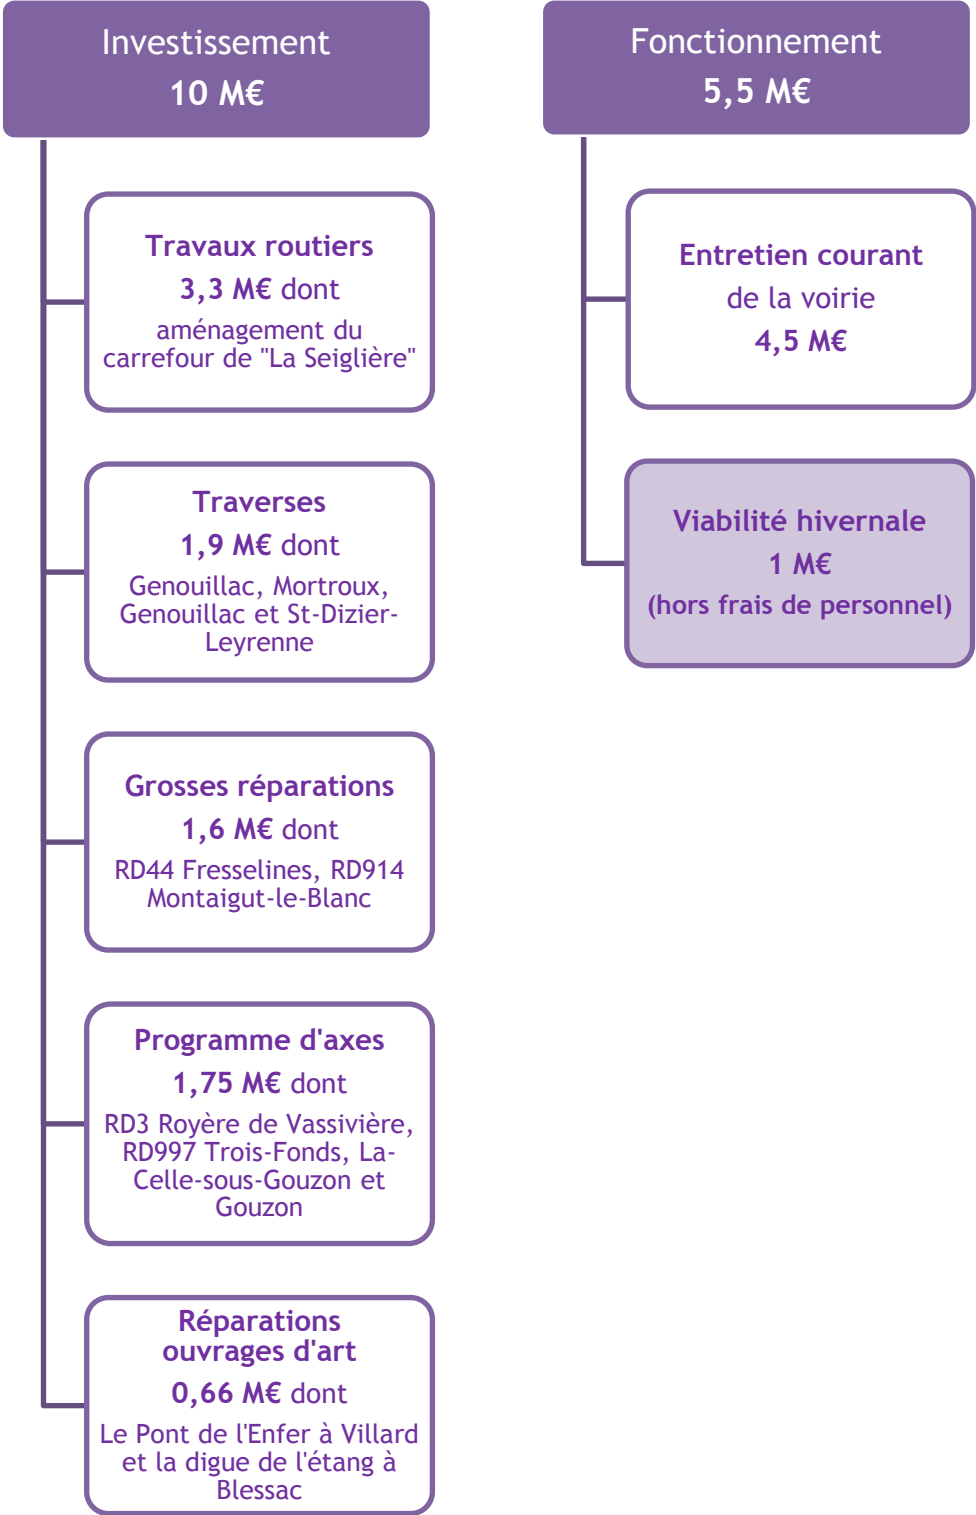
Investissement
10 M€

Travaux routiers
3,3 M€ dont
aménagement du carrefour de "La Seiglière"

Traverses
1,9 M€ dont
Genouillac, Mortroux, Genouillac et St-Dizier-Leyrenne

Grosses réparations
1,6 M€ dont
RD44 Fresselines, RD914 Montaigut-le-Blanc

Programme d'axes
1,75 M€ dont
RD3 Royère de Vassivière, RD997 Trois-Fonds, La-Celle-sous-Gouzon et Gouzon

Réparations ouvrages d'art
0,66 M€ dont
Le Pont de l'Enfer à Villard et la digue de l'étang à Blessac

Fonctionnement
5,5 M€

Entretien courant
de la voirie
4,5 M€

Viabilité hivernale
1 M€
(hors frais de personnel)